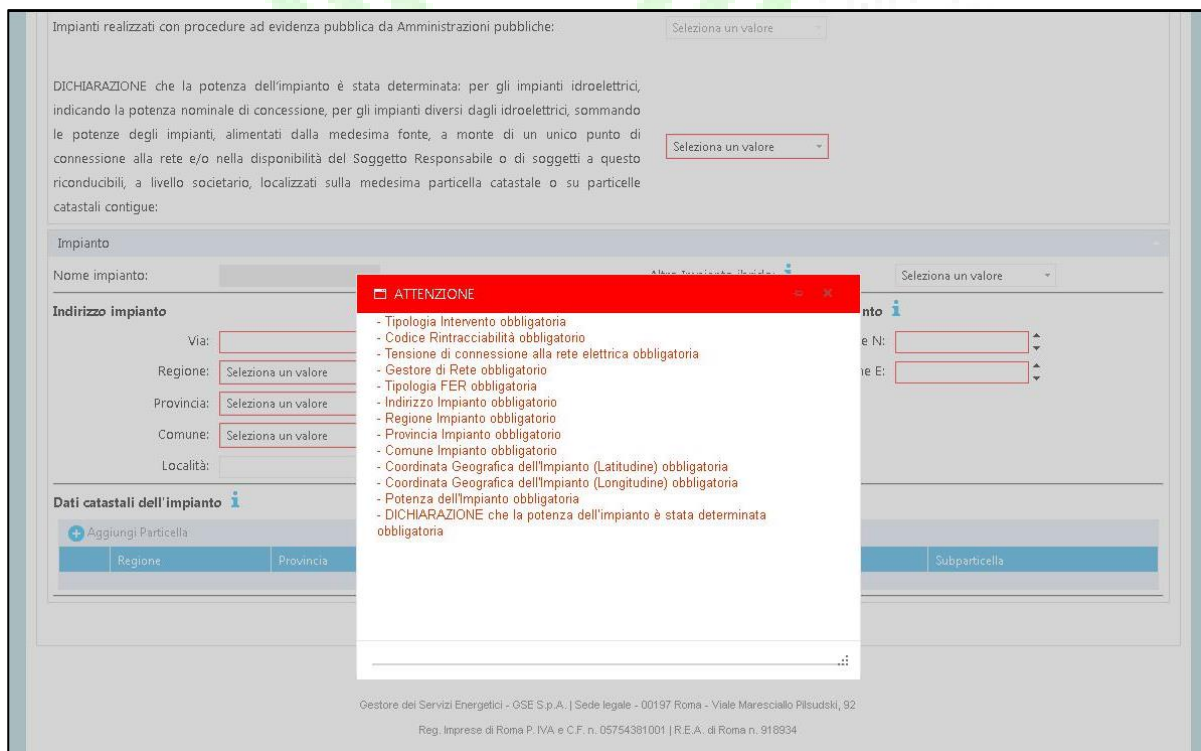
Impianti realizzati con procedure ad evidenza pubblica da Amministrazioni pubbliche:

Seleziona un valore

DICHIARAZIONE che la potenza dell'impianto è stata determinata: per gli impianti idroelettrici, indicando la potenza nominale di concessione, per gli impianti diversi dagli idroelettrici, sommando le potenze degli impianti, alimentati dalla medesima fonte, a monte di un unico punto di connessione alla rete e/o nella disponibilità del Soggetto Responsabile o di soggetti a questo riconducibili, a livello societario, localizzati sulla medesima particella catastale o su particelle catastali contigue:

Seleziona un valore

Impianto

Nome impianto:

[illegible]

Seleziona un valore

Indirizzo impianto

Via:

Regione: Seleziona un valore

Provincia: Seleziona un valore

Comune: Seleziona un valore

Località:

nto

e N:

ne E:

Dati catastali dell'impianto

Aggiungi Particella

| Regione | Provincia | Subparticella |
|---|---|---|

ATTENZIONE

- Tipologia Intervento obbligatoria
- Codice Rintracciabilità obbligatorio
- Tensione di connessione alla rete elettrica obbligatoria
- Gestore di Rete obbligatorio
- Tipologia FER obbligatoria
- Indirizzo Impianto obbligatorio
- Regione Impianto obbligatorio
- Provincia Impianto obbligatorio
- Comune Impianto obbligatorio
- Coordinata Geografica dell'Impianto (Latitudine) obbligatoria
- Coordinata Geografica dell'Impianto (Longitudine) obbligatoria
- Potenza dell'Impianto obbligatoria
- DICHIARAZIONE che la potenza dell'impianto è stata determinata obbligatoria

Gestore dei Servizi Energetici - GSE S.p.A. | Sede legale - 00197 Roma - Viale Maresciallo Pilsudski, 92

Reg. Imprese di Roma P. IVA e C.F. n. 05754381001 | R.E.A. di Roma n. 918934